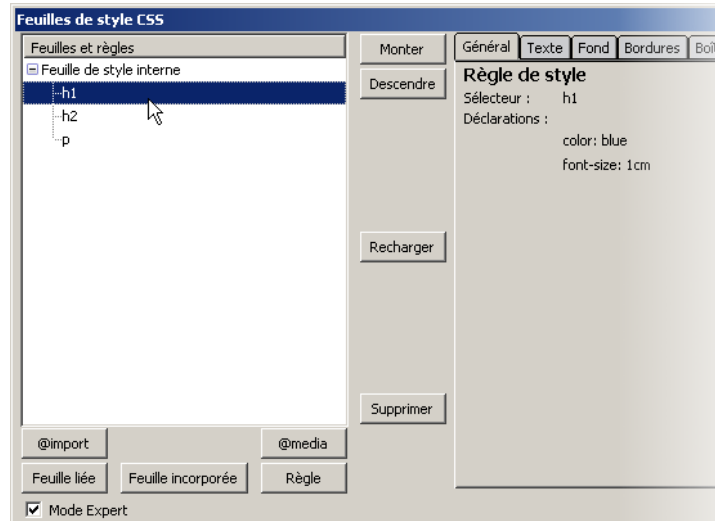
Feuilles de style CSS

Feuilles et règles

Feuille de style interne

h1

h2

p

Monter

Descendre

Recharger

Supprimer

Général | Texte | Fond | Bordures | Boî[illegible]

Règle de style

Sélecteur : h1

Déclarations :

color: blue

font-size: 1cm

@import

@media

Feuille liée

Feuille incorporée

Règle

Mode Expert